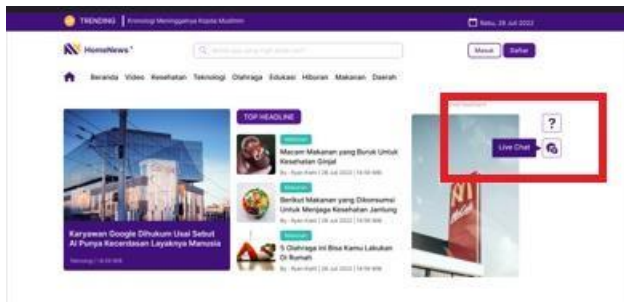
TRENDING | Kronologi Meninggalnya Kepala Muslimin

Rabu, 28 Juli 2022

HomeNews

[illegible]

Masuk Daftar

Beranda Video Kesehatan Teknologi Olahraga Edukasi Hiburan Makanan Daerah

Karyawan Google Dihukum Usai Sebut AI Punya Kecerdasan Layaknya Manusia

Teknologi | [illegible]

TOP HEADLINE

Makanan
Macam Makanan yang Buruk Untuk Kesehatan Ginjal
By : Ryan Kahl | 28 Juli 2022 | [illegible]

Makanan
Berikut Makanan yang Dikonsumsi Untuk Menjaga Kesehatan Jantung
By : Ryan Kahl | 28 Juli 2022 | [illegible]

Olahraga
5 Olahraga ini Bisa Kamu Lakukan Di Rumah
By : Ryan Kahl | 28 Juli 2022 | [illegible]

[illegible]

?

Live Chat